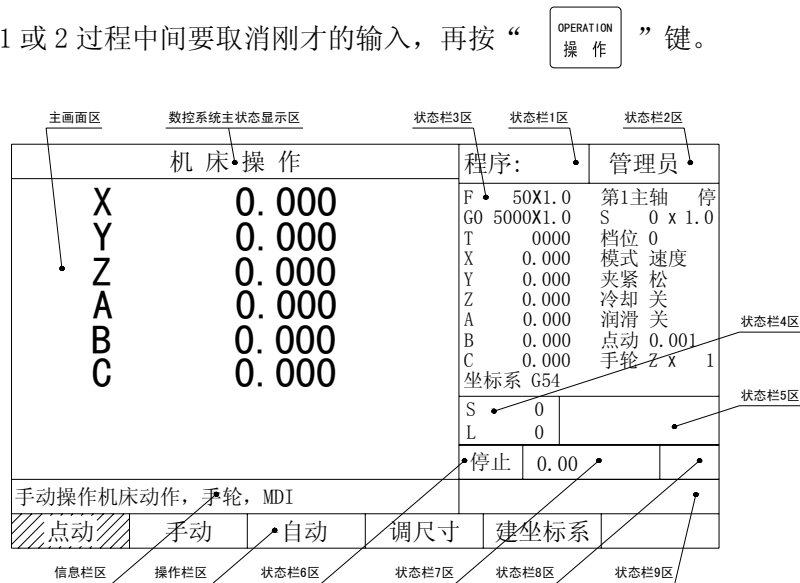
1 或 2 过程中间要取消刚才的输入，再按“ OPERATION 操 作 ”键。

主画面区
数控系统主状态显示区
状态栏3区
状态栏1区
状态栏2区

机 床 操 作
程序:
管理员

X 0.000
Y 0.000
Z 0.000
A 0.000
B 0.000
C 0.000

F 50X1.0
G0 5000X1.0
T 0000
X 0.000
Y 0.000
Z 0.000
A 0.000
B 0.000
C 0.000
坐标系 G54

第1主轴 停
S 0 x 1.0
档位 0
模式 速度
夹紧 松
冷却 关
润滑 关
点动 0.001
手轮 Z x 1

状态栏4区
状态栏5区

S 0
L 0

停止 0.00

手动操作机床动作，手轮，MDI

点动 手动 自动 调尺寸 建坐标系

信息栏区
操作栏区
状态栏6区
状态栏7区
状态栏8区
状态栏9区